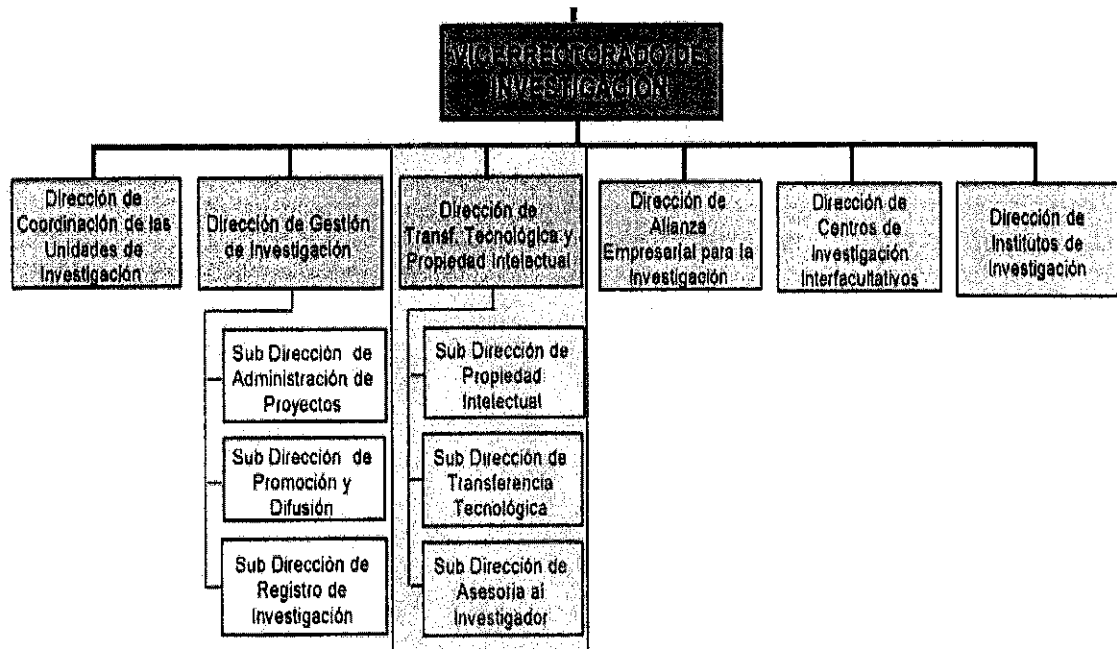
VICERRECTORADO DE INVESTIGACIÓN

Dirección de Coordinación de las Unidades de Investigación

Dirección de Gestión de Investigación

Dirección de Transf. Tecnológica y Propiedad Intelectual

Dirección de Alianza Empresarial para la Investigación

Dirección de Centros de Investigación Interfacultativos

Dirección de Institutos de Investigación

Sub Dirección de Administración de Proyectos

Sub Dirección de Promoción y Difusión

Sub Dirección de Registro de Investigación

Sub Dirección de Propiedad Intelectual

Sub Dirección de Transferencia Tecnológica

Sub Dirección de Asesoría al Investigador